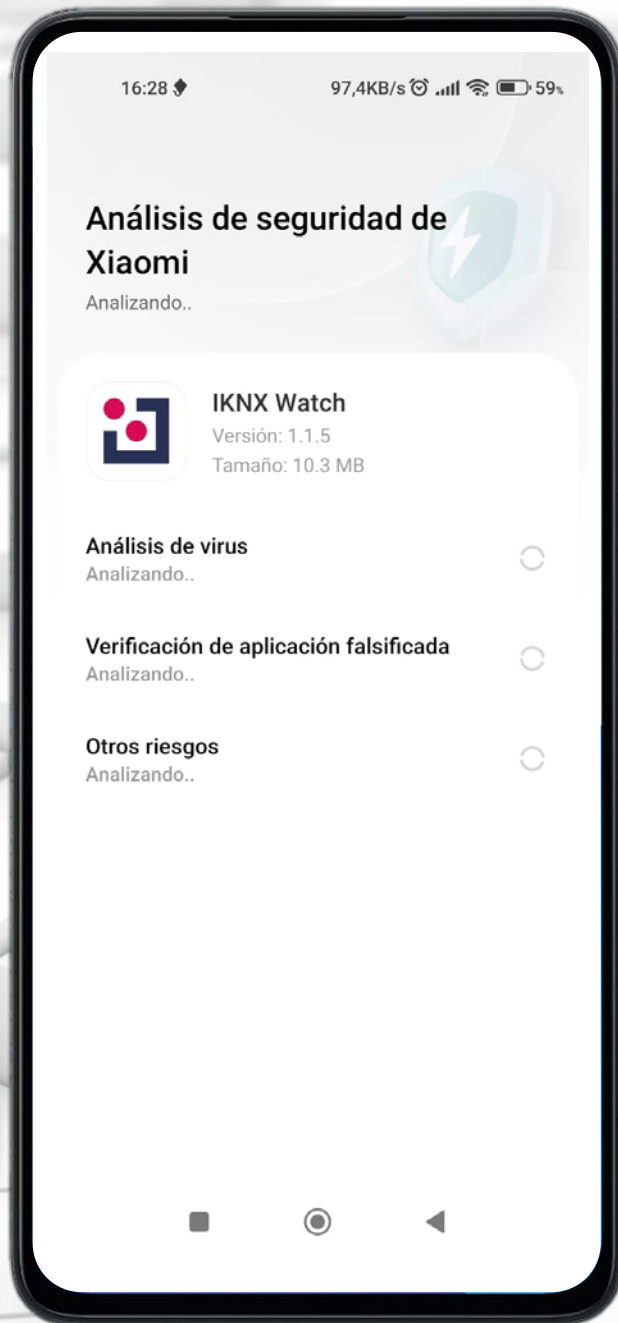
16:28

97,4KB/s 59%

Análisis de seguridad de Xiaomi

Analizando..

IKNX Watch
Versión: 1.1.5
Tamaño: 10.3 MB

Análisis de virus
Analizando..

Verificación de aplicación falsificada
Analizando..

Otros riesgos
Analizando..